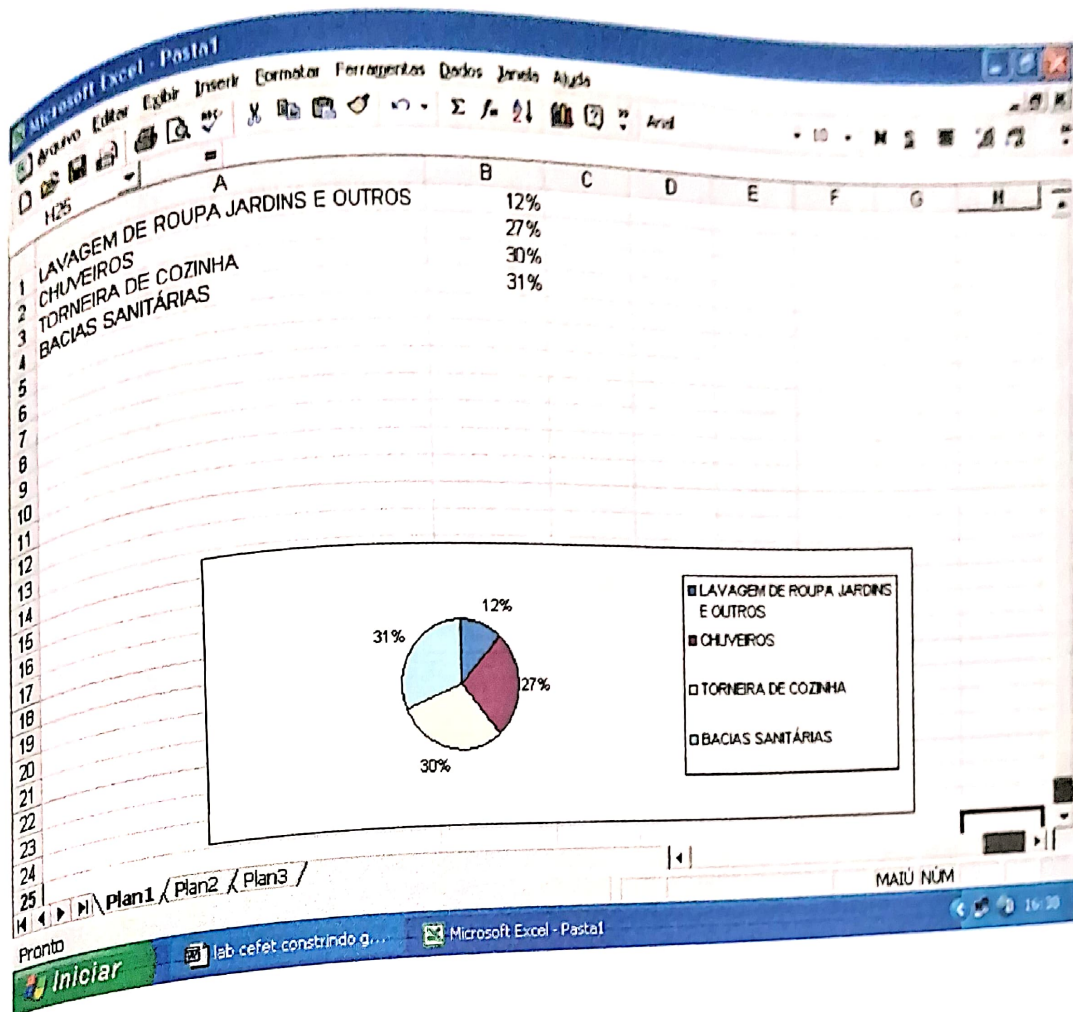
Microsoft Excel - Pasta1

Arquivo Editar Exibir Inserir Formatar Ferramentas Dados Janela Ajuda

Arial

10

H25 =

| | A | B | C | D | E | F | G | H |
|---|---|---|---|---|---|---|---|---|
| 1 | LAVAGEM DE ROUPA JARDINS E OUTROS | 12% | | | | | | |
| 2 | CHUVEIROS | 27% | | | | | | |
| 3 | TORNEIRA DE COZINHA | 30% | | | | | | |
| 4 | BACIAS SANITÁRIAS | 31% | | | | | | |

5 6 7 8 9 10 11 12 13 14 15 16 17 18 19 20 21 22 23 24 25

12%
27%
30%
31%

LAVAGEM DE ROUPA JARDINS E OUTROS
CHUVEIROS
TORNEIRA DE COZINHA
BACIAS SANITÁRIAS

Plan1 Plan2 Plan3

Pronto

MAIÚ NÚM

Iniciar

lab cefet constrindo g...

Microsoft Excel - Pasta1

16:30